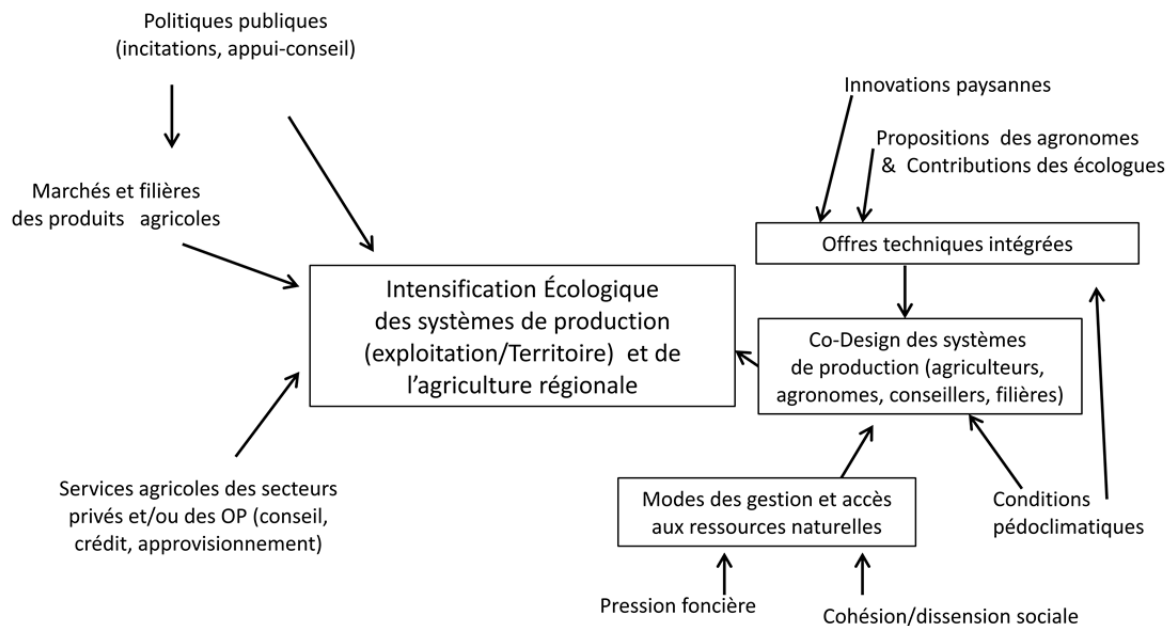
Politiques publiques (incitations, appui-conseil)

Marchés et filières des produits agricoles

Innovations paysannes

Propositions des agronomes & Contributions des écologues

Offres techniques intégrées

Intensification Écologique des systèmes de production (exploitation/Territoire) et de l'agriculture régionale

Co-Design des systèmes de production (agriculteurs, agronomes, conseillers, filières)

Services agricoles des secteurs privés et/ou des OP (conseil, crédit, approvisionnement)

Modes des gestion et accès aux ressources naturelles

Conditions pédoclimatiques

Pression foncière

Cohésion/dissension sociale